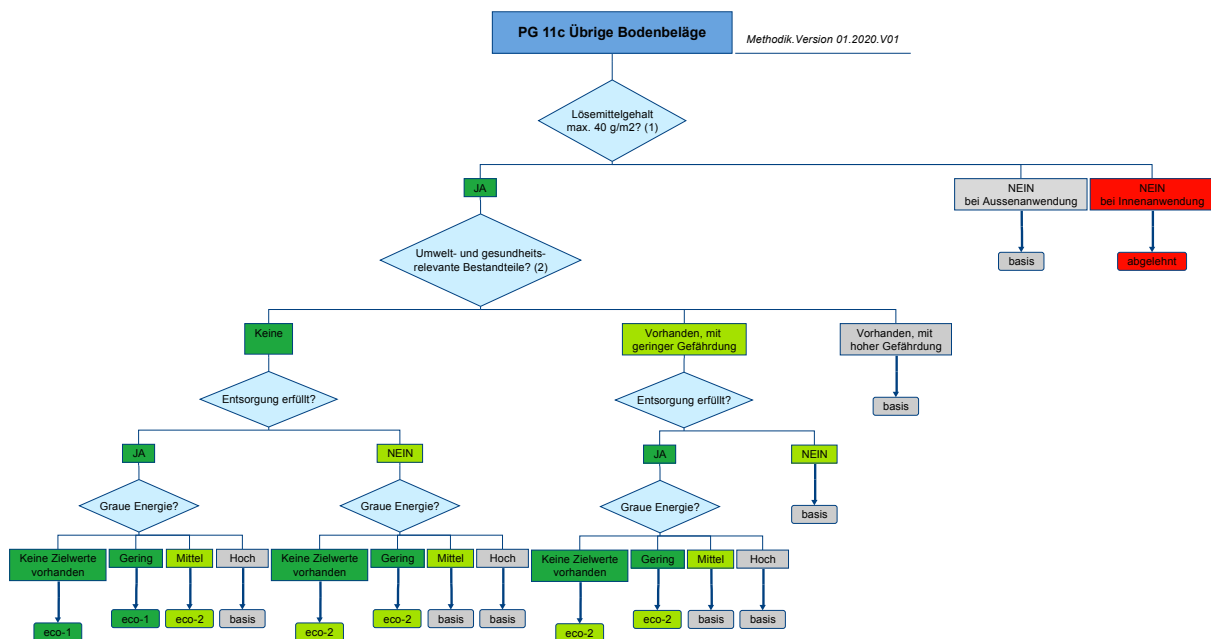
PG 11c Übrige Bodenbeläge

Methodik.Version 01.2020.V01

Lösemittelgehalt max. 40 g/m2? (1)

JA

NEIN bei Aussenanwendung

NEIN bei Innenanwendung

basis

abgelehnt

Umwelt- und gesundheitsrelevante Bestandteile? (2)

Keine

Vorhanden, mit geringer Gefährdung

Vorhanden, mit hoher Gefährdung

basis

Entsorgung erfüllt?

Entsorgung erfüllt?

JA

NEIN

JA

NEIN

basis

Graue Energie?

Graue Energie?

Graue Energie?

Keine Zielwerte vorhanden

Gering

Mittel

Hoch

Keine Zielwerte vorhanden

Gering

Mittel

Hoch

Keine Zielwerte vorhanden

Gering

Mittel

Hoch

eco-1

eco-1

eco-2

basis

eco-2

eco-2

basis

basis

eco-2

eco-2

basis

basis